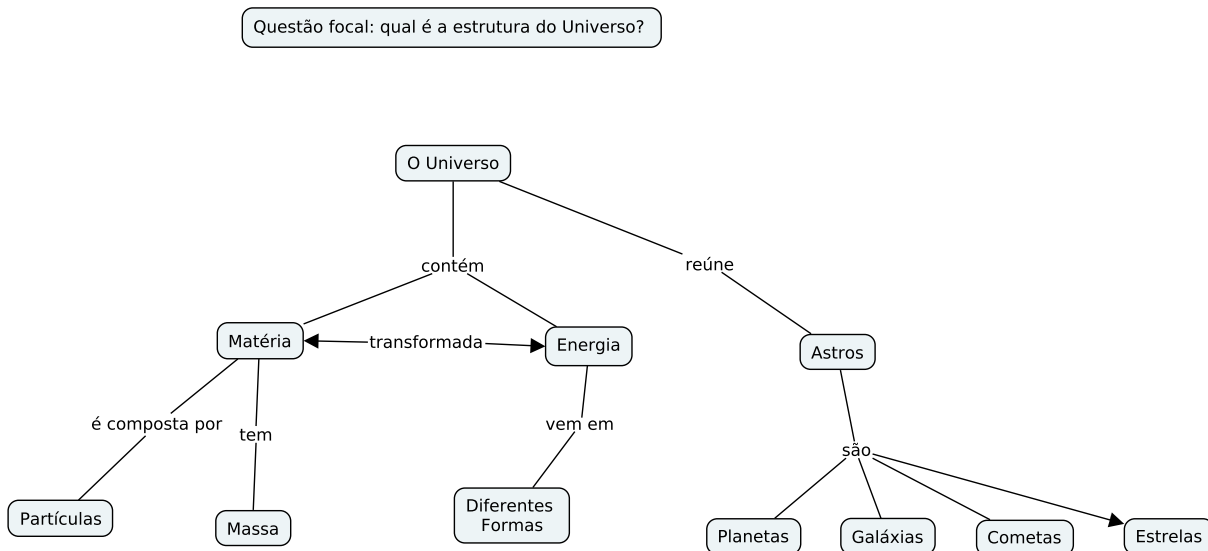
Questão focal: qual é a estrutura do Universo?

O Universo

contém

reúne

Matéria

transformada

Energia

Astros

é composta por

tem

vem em

são

Partículas

Massa

Diferentes Formas

Planetas

Galáxias

Cometas

Estrelas